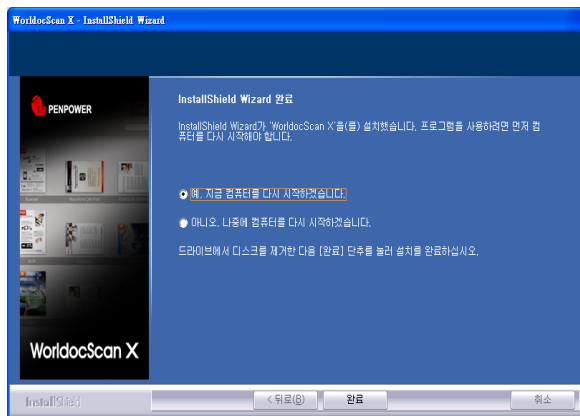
WorldocScan X - InstallShield Wizard

PENPOWER

WorldocScan X

InstallShield Wizard 완료

InstallShield Wizard가 'WorldocScan X'을(를) 설치했습니다. 프로그램을 사용하려면 먼저 컴퓨터를 다시 시작해야 합니다.

예, 지금 컴퓨터를 다시 시작하겠습니다.

아니오, 나중에 컴퓨터를 다시 시작하겠습니다.

드라이브에서 디스크를 제거한 다음 [완료] 단추를 눌러 설치를 완료하십시오.

InstallShield

< 뒤로(B)

완료

취소